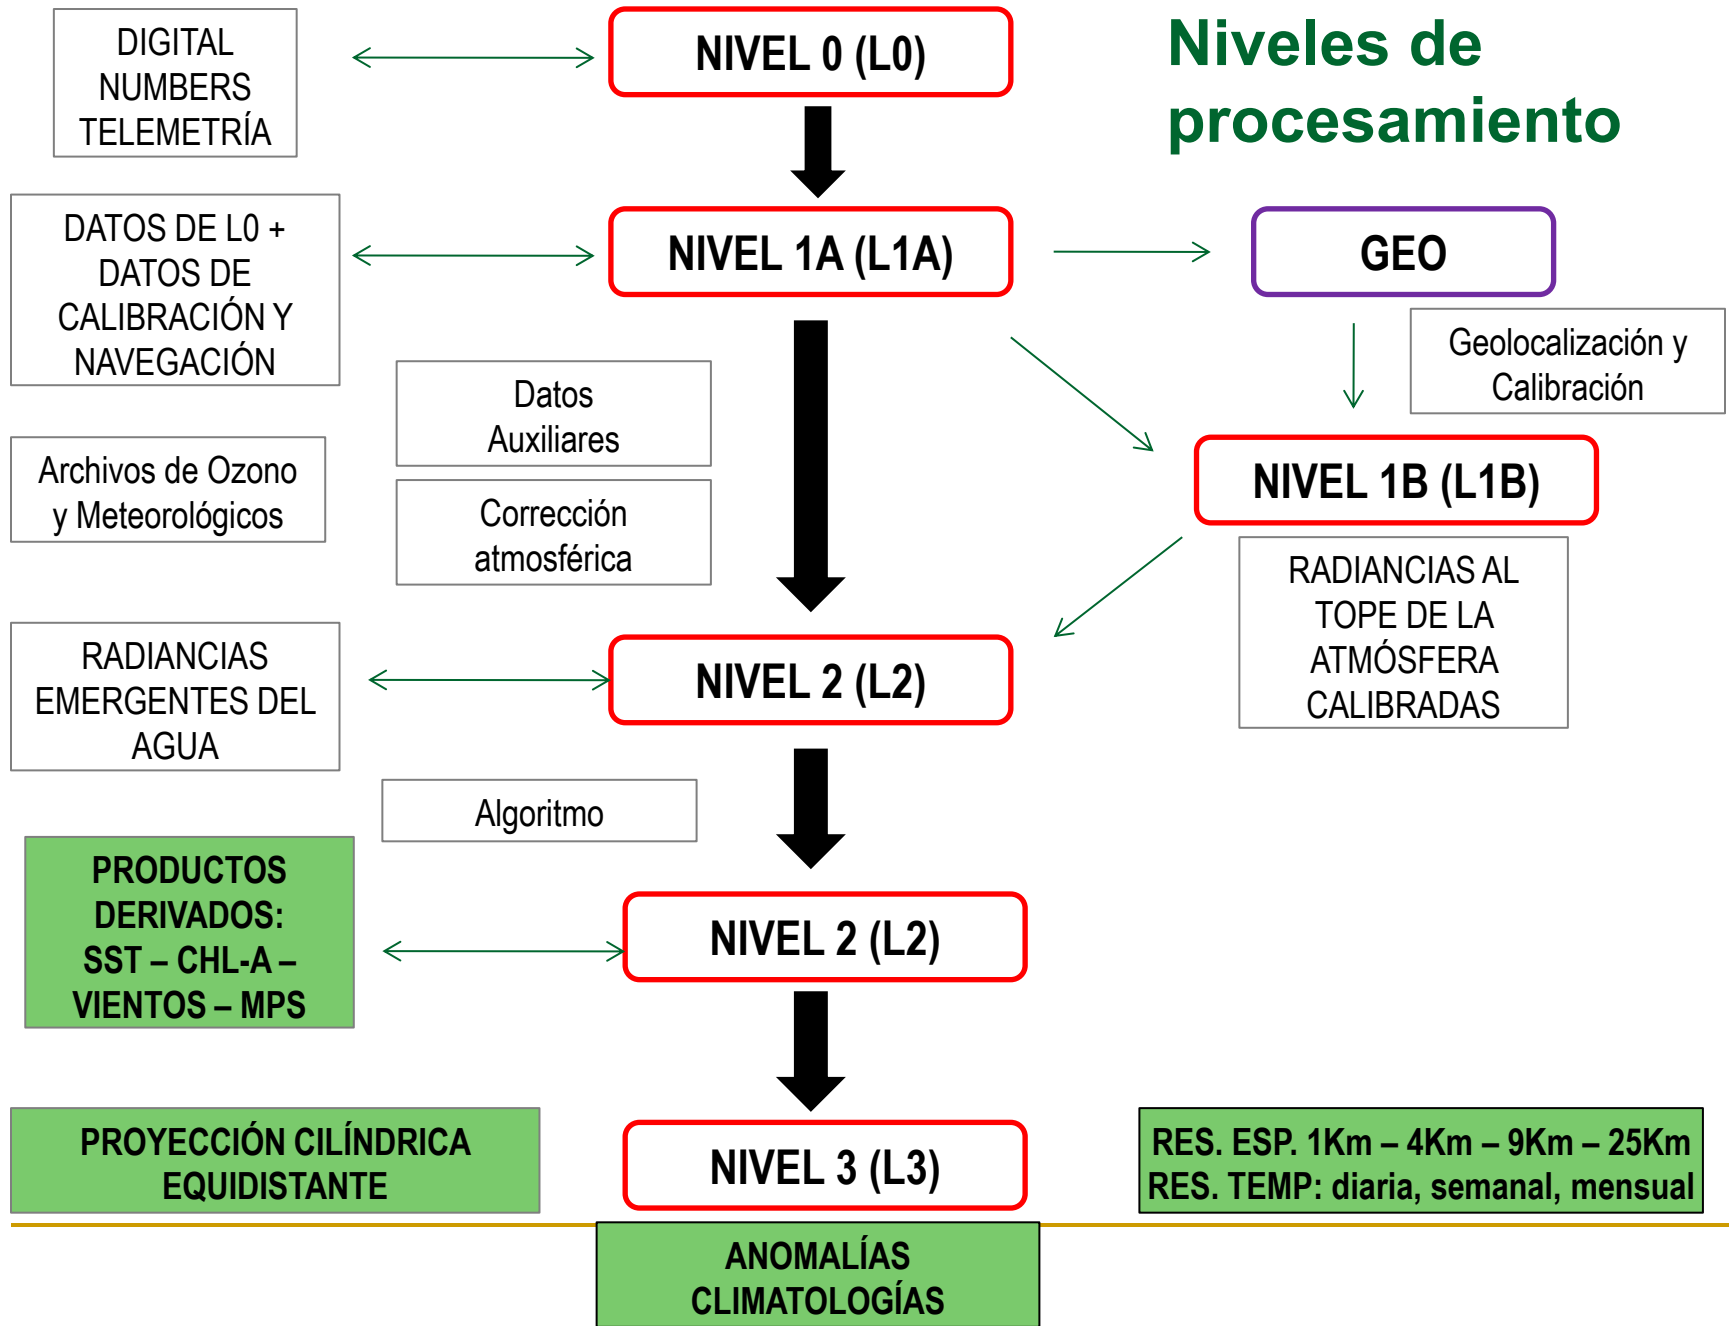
Niveles de procesamiento

DIGITAL NUMBERS TELEMETRÍA

NIVEL 0 (L0)

DATOS DE L0 + DATOS DE CALIBRACIÓN Y NAVEGACIÓN

NIVEL 1A (L1A)

GEO

Geolocalización y Calibración

Datos Auxiliares

Archivos de Ozono y Meteorológicos

Corrección atmosférica

NIVEL 1B (L1B)

RADIANCIAS AL TOPE DE LA ATMÓSFERA CALIBRADAS

RADIANCIAS EMERGENTES DEL AGUA

NIVEL 2 (L2)

Algoritmo

PRODUCTOS DERIVADOS: SST – CHL-A – VIENTOS – MPS

NIVEL 2 (L2)

PROYECCIÓN CILÍNDRICA EQUIDISTANTE

NIVEL 3 (L3)

RES. ESP. 1Km – 4Km – 9Km – 25Km
RES. TEMP: diaria, semanal, mensual

ANOMALÍAS CLIMATOLOGÍAS